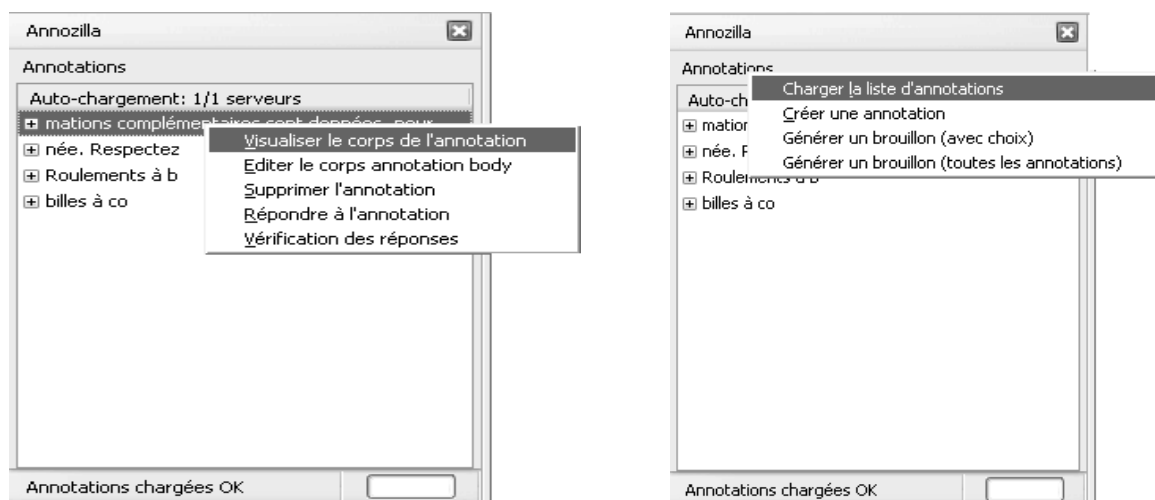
Annozilla

Annotations

Auto-chargement: 1/1 serveurs

⊞ mations complém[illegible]

Visualiser le corps de l'annotation
Editer le corps annotation body
Supprimer l'annotation
Répondre à l'annotation
Vérification des réponses

⊞ née. Respectez
⊞ Roulements à b
⊞ billes à co

Annotations chargées OK

Annozilla

Annotations

Charger la liste d'annotations
Créer une annotation
Générer un brouillon (avec choix)
Générer un brouillon (toutes les annotations)

Auto-ch
⊞ mation
⊞ née. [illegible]
⊞ Roulem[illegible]
⊞ billes à co

Annotations chargées OK